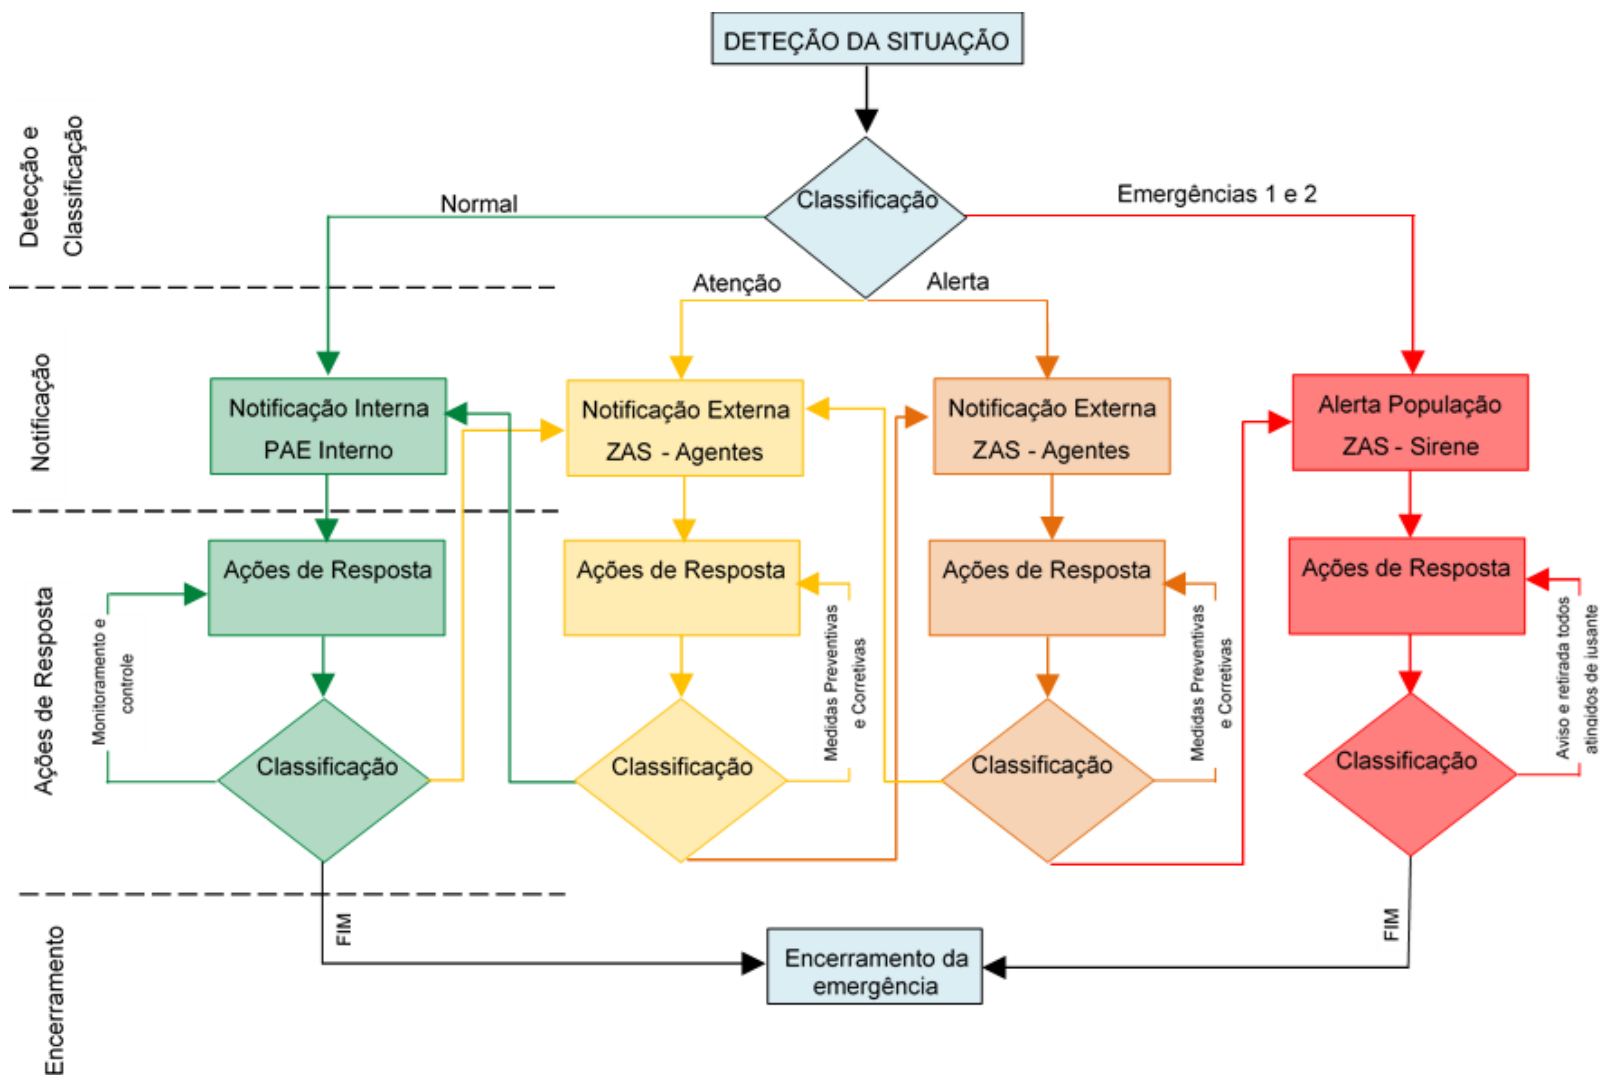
DETEÇÃO DA SITUAÇÃO

Detecção e Classificação

Classificação

Normal

Emergências 1 e 2

Atenção

Alerta

Notificação

Notificação Interna
PAE Interno

Notificação Externa
ZAS - Agentes

Notificação Externa
ZAS - Agentes

Alerta População
ZAS - Sirene

Ações de Resposta

Ações de Resposta

Ações de Resposta

Ações de Resposta

Ações de Resposta

Monitoramento e controle

Medidas Preventivas e Corretivas

Medidas Preventivas e Corretivas

Aviso e retirada todos atingidos de jusante

Classificação

Classificação

Classificação

Classificação

Encerramento

FIM

FIM

Encerramento da emergência